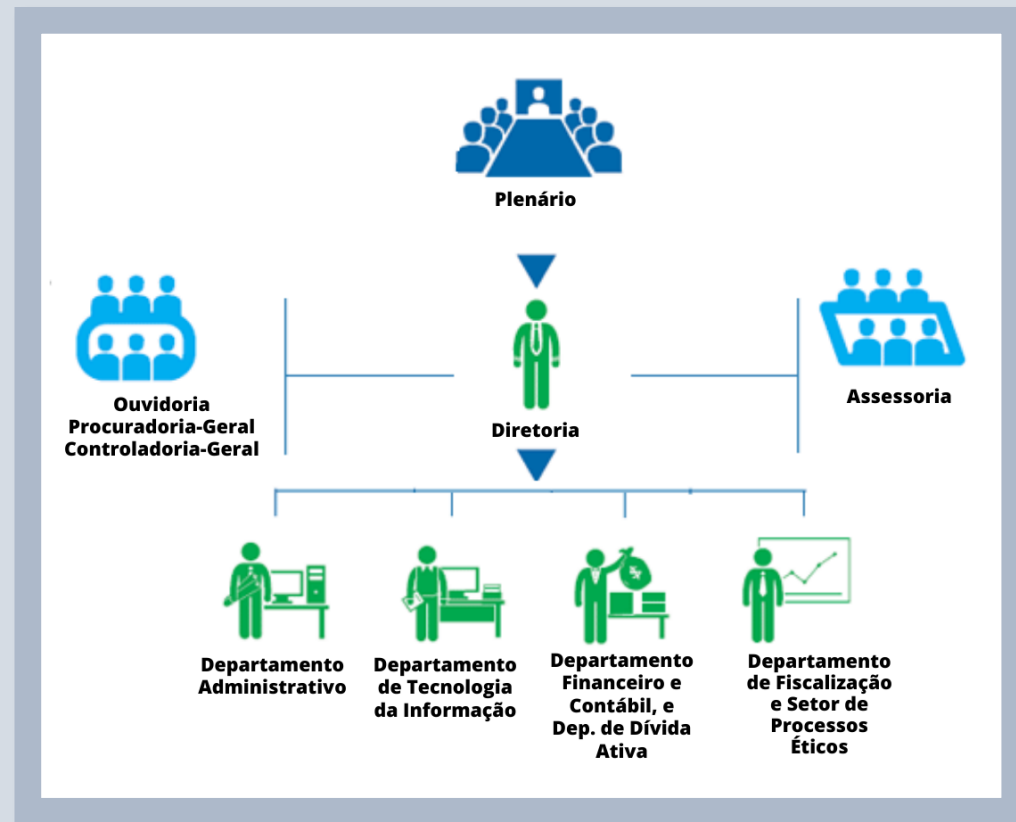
Plenário

Ouvidoria
Procuradoria-Geral
Controladoria-Geral

Diretoria

Assessoria

Departamento Administrativo

Departamento de Tecnologia da Informação

Departamento Financeiro e Contábil, e Dep. de Dívida Ativa

Departamento de Fiscalização e Setor de Processos Éticos